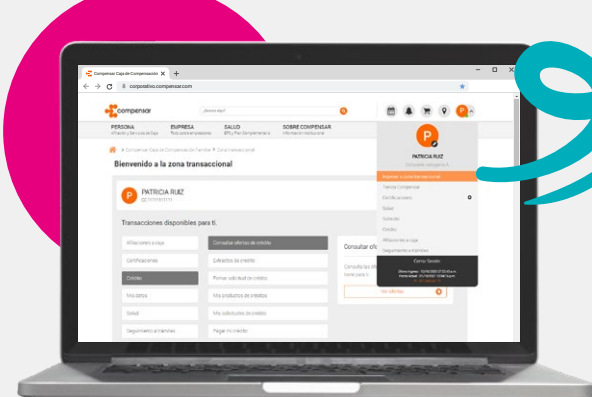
Compensar Caja de Compensación
corporativo.compensar.com
compensar
¿Buscas algo?
PERSONA
EMPRESA
SALUD
SOBRE COMPENSAR
Bienvenido a la zona transaccional
PATRICIA RUIZ
Transacciones disponibles para ti.
Afiliaciones a caja
Consultar ofertas de crédito
Certificaciones
Extractos de crédito
Créditos
Realizar solicitud de crédito
Mis datos
Mis productos de créditos
Salud
Mis solicitudes de créditos
Seguimiento a trámites
Pagar mi crédito
Consultar ofe
Mis ofertas
P
PATRICIA RUIZ
Ingresar a zona transaccional
Tienda Compensar
Certificaciones
Salud
Subsidio
Crédito
Afiliaciones a caja
Seguimiento a trámites
Cerrar Sesión